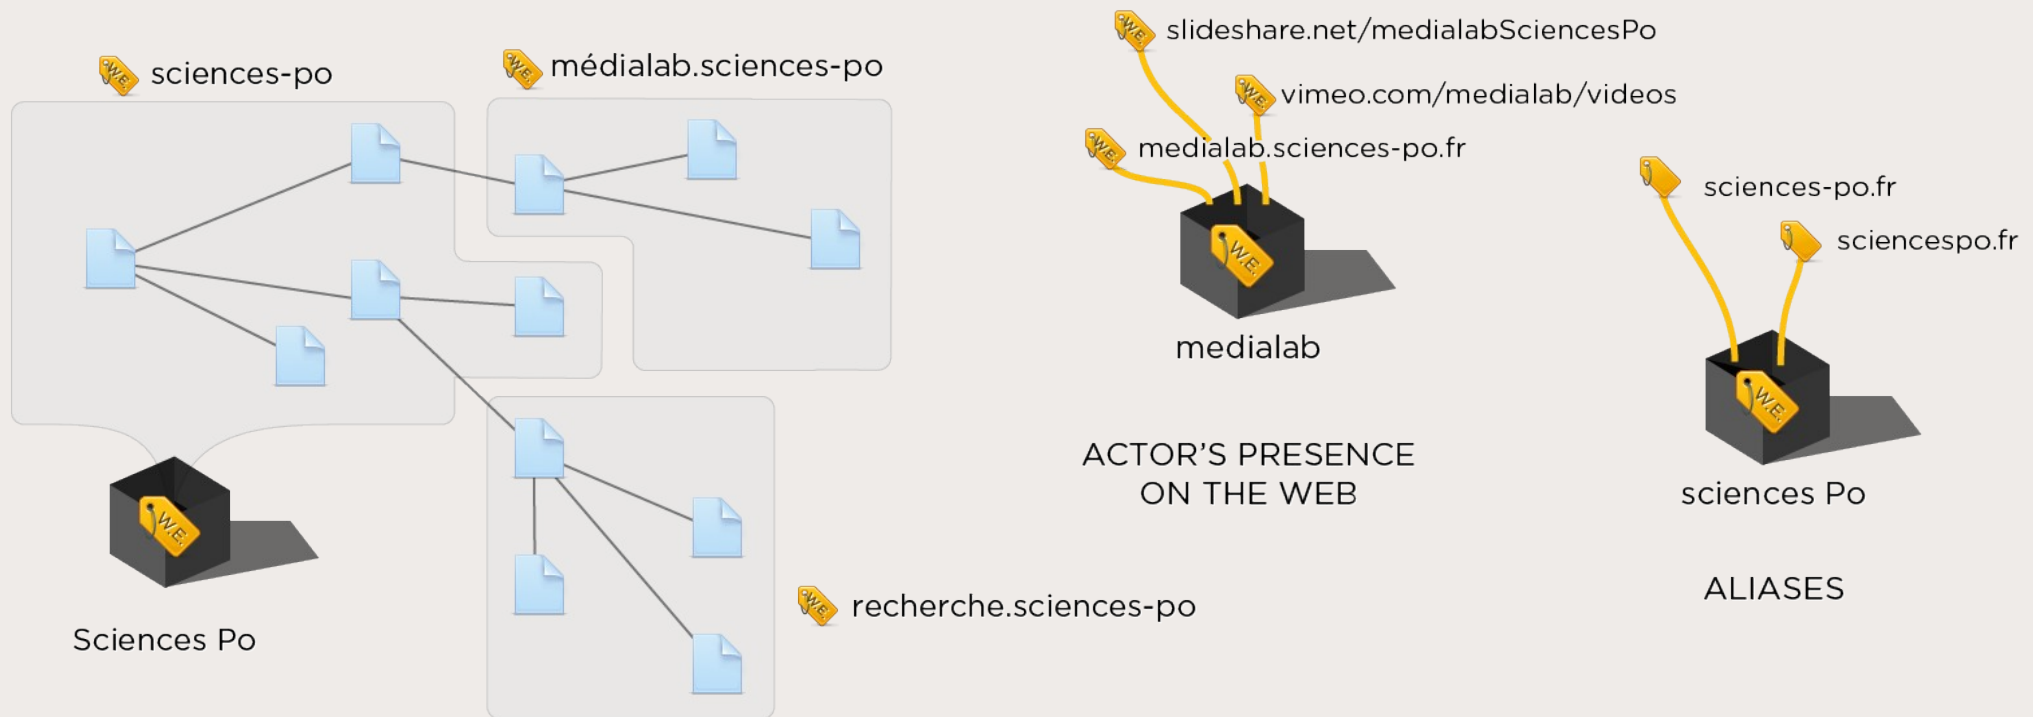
W.E. sciences-po

W.E. médialab.sciences-po

W.E.

Sciences Po

W.E. recherche.sciences-po

W.E. slideshare.net/medialabSciencesPo

W.E. vimeo.com/medialab/videos

W.E. medialab.sciences-po.fr

W.E.

medialab

ACTOR'S PRESENCE ON THE WEB

sciences-po.fr

sciencespo.fr

W.E.

sciences Po

ALIASES